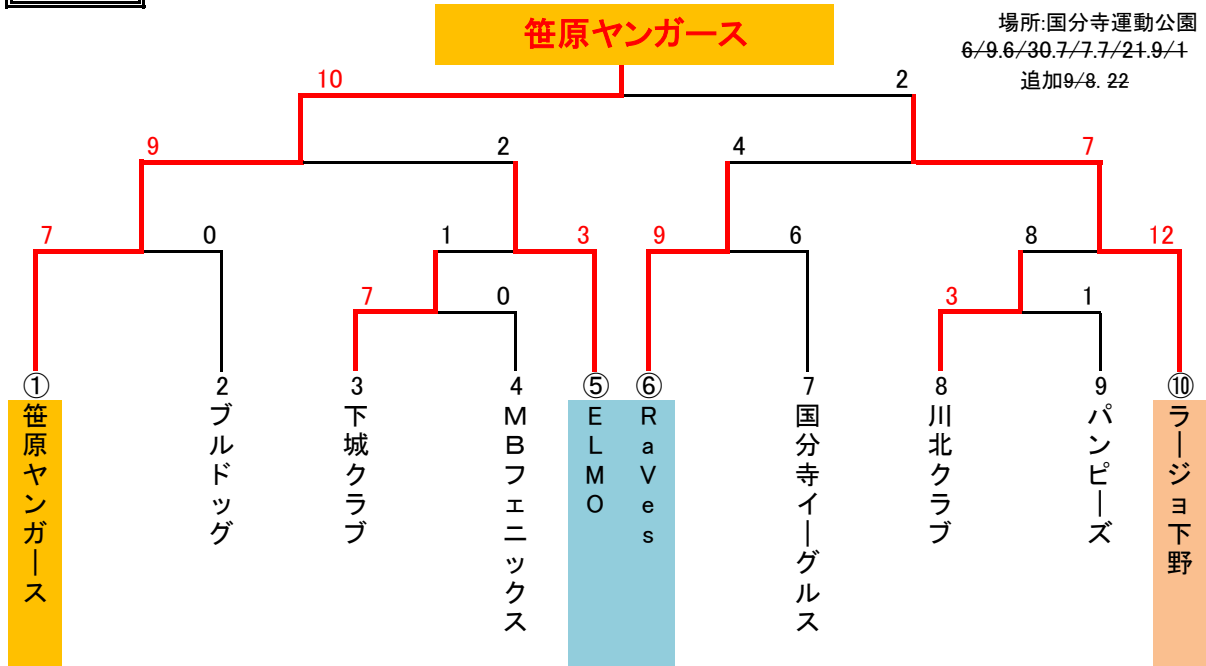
笹原ヤンガース

場所:国分寺運動公園
6/9.6/30.7/7.7/21.9/1
追加9/8. 22

10
2
9
2
4
7
7
0
1
3
9
6
8
12
7
0
3
1

①
笹原ヤンガース

2
ブルドッグ

3
下城クラブ

4
MBフェニックス

⑤
ELMO

⑥
RaVes

7
国分寺イーグルス

8
川北クラブ

9
パンピーズ

⑩
ラージョ下野